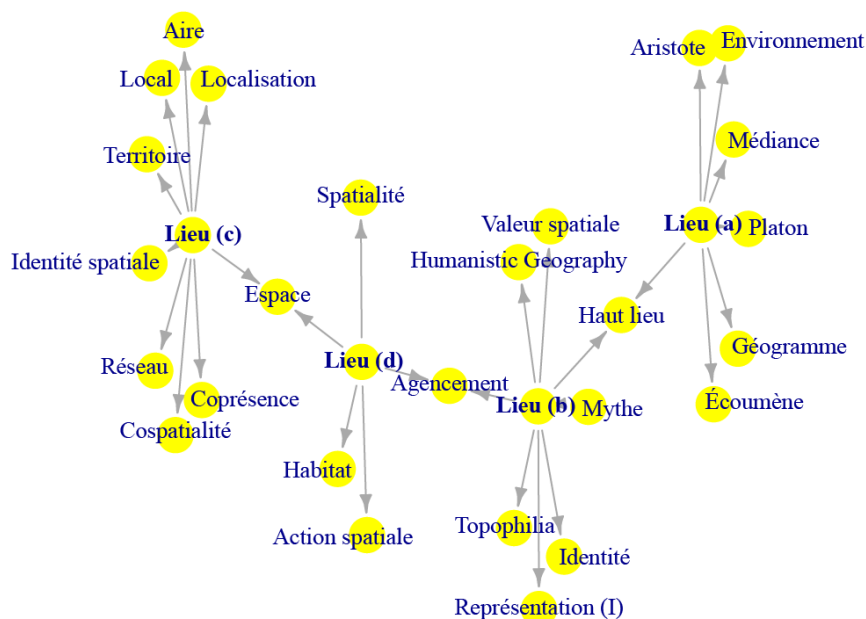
Aire

Local

Localisation

Territoire

Lieu (c)

Identité spatiale

Réseau

Coprésence

Cospatialité

Espace

Spatialité

Lieu (d)

Habitat

Action spatiale

Agencement

Valeur spatiale

Humanistic Geography

Haut lieu

Lieu (b)

Mythe

Topophilia

Identité

Représentation (I)

Aristote

Environnement

Médiance

Lieu (a)

Platon

Géogramme

Écoumène